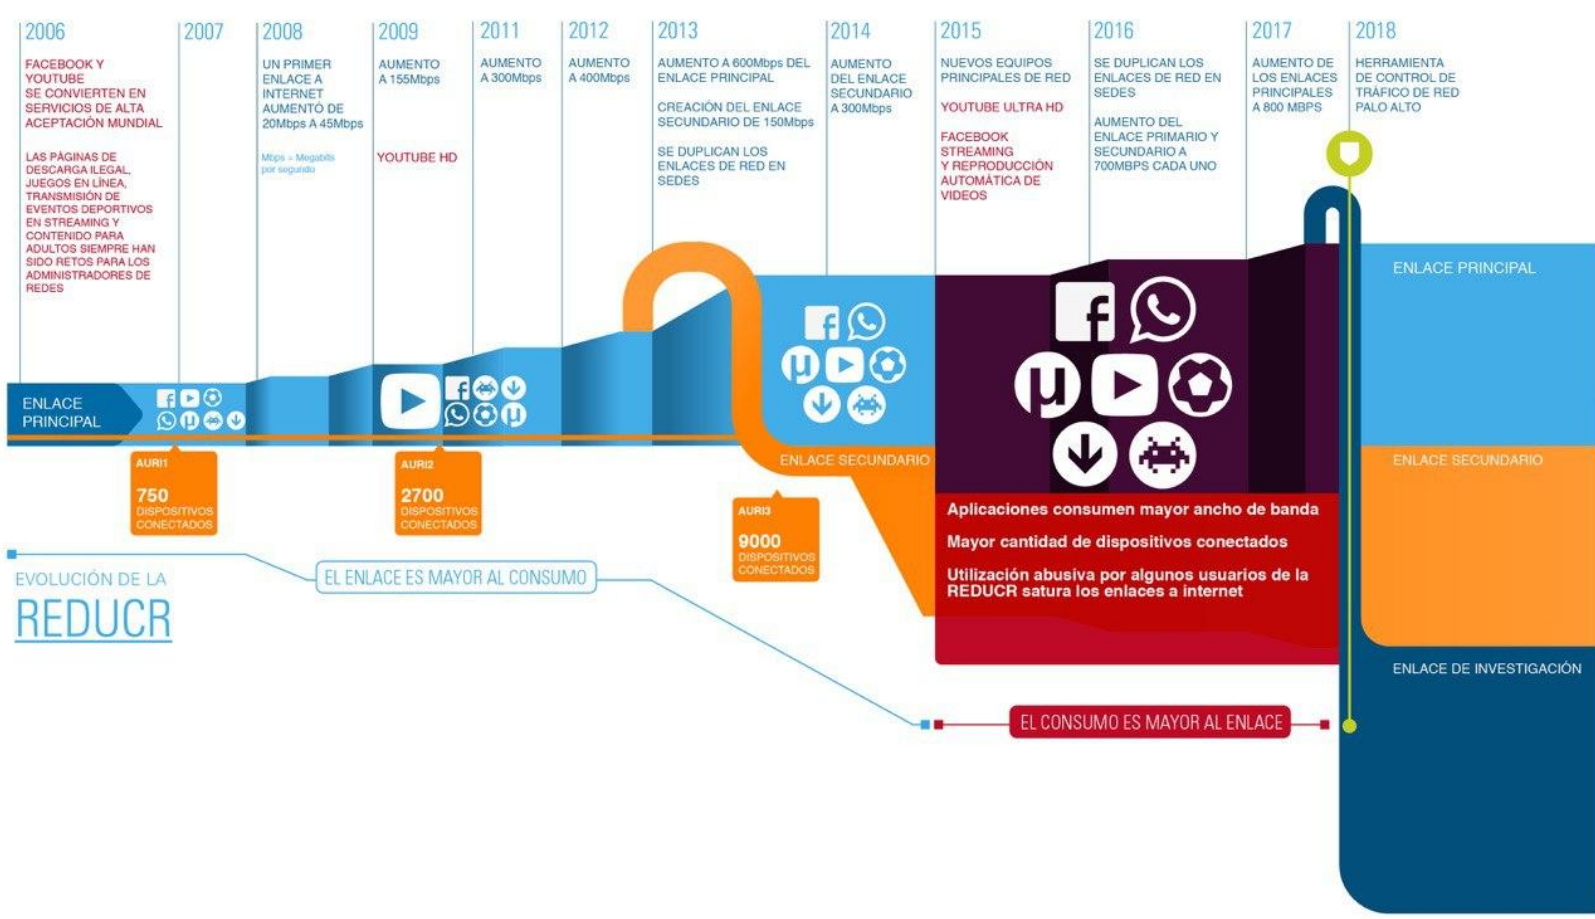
2006

FACEBOOK Y YOUTUBE SE CONVIERTEN EN SERVICIOS DE ALTA ACEPTACIÓN MUNDIAL

LAS PÁGINAS DE DESCARGA ILEGAL, JUEGOS EN LÍNEA, TRANSMISIÓN DE EVENTOS DEPORTIVOS EN STREAMING Y CONTENIDO PARA ADULTOS SIEMPRE HAN SIDO RETOS PARA LOS ADMINISTRADORES DE REDES

2007

2008

UN PRIMER ENLACE A INTERNET AUMENTÓ DE 20Mbps A 45Mbps

Mbps = Megabits por segundo

2009

AUMENTO A 155Mbps

YOUTUBE HD

2011

AUMENTO A 300Mbps

2012

AUMENTO A 400Mbps

2013

AUMENTO A 600Mbps DEL ENLACE PRINCIPAL

CREACIÓN DEL ENLACE SECUNDARIO DE 150Mbps

SE DUPLICAN LOS ENLACES DE RED EN SEDES

2014

AUMENTO DEL ENLACE SECUNDARIO A 300Mbps

2015

NUEVOS EQUIPOS PRINCIPALES DE RED

YOUTUBE ULTRA HD

FACEBOOK STREAMING Y REPRODUCCIÓN AUTOMÁTICA DE VIDEOS

2016

SE DUPLICAN LOS ENLACES DE RED EN SEDES

AUMENTO DEL ENLACE PRIMARIO Y SECUNDARIO A 700MBPS CADA UNO

2017

AUMENTO DE LOS ENLACES PRINCIPALES A 800 MBPS

2018

HERRAMIENTA DE CONTROL DE TRÁFICO DE RED PALO ALTO

ENLACE PRINCIPAL

AURI1
750
DISPOSITIVOS CONECTADOS

AURI2
2700
DISPOSITIVOS CONECTADOS

AURI3
9000
DISPOSITIVOS CONECTADOS

ENLACE SECUNDARIO

Aplicaciones consumen mayor ancho de banda

Mayor cantidad de dispositivos conectados

Utilización abusiva por algunos usuarios de la REDUCR satura los enlaces a internet

ENLACE PRINCIPAL

ENLACE SECUNDARIO

ENLACE DE INVESTIGACIÓN

EVOLUCIÓN DE LA
REDUCR

EL ENLACE ES MAYOR AL CONSUMO

EL CONSUMO ES MAYOR AL ENLACE